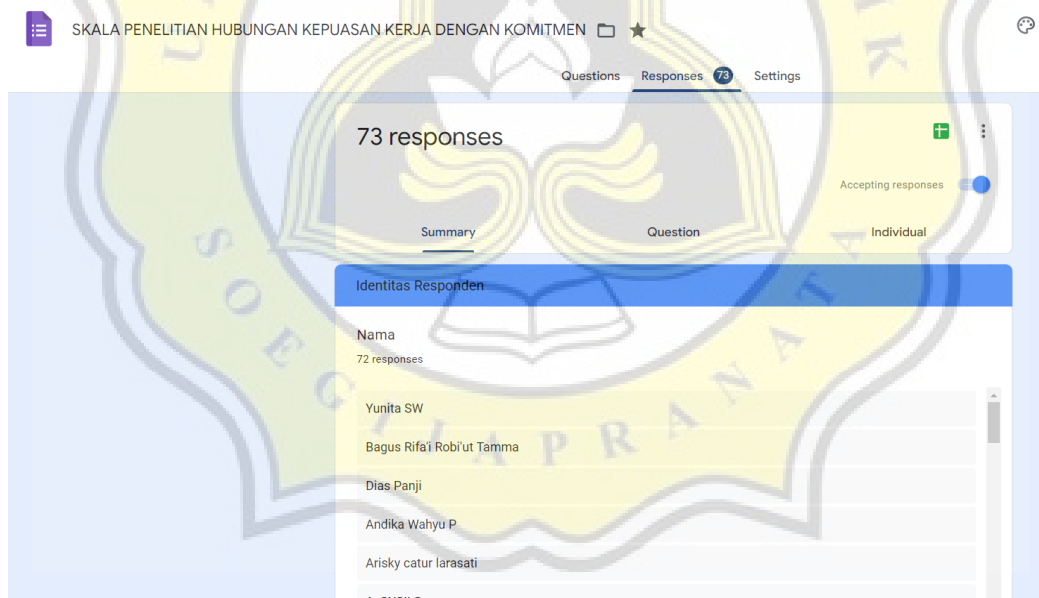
SKALA PENELITIAN HUBUNGAN KEPUASAN KERJA DENGAN KOMITMEN

Questions Responses 73 Settings

73 responses

Accepting responses

Summary Question Individual

Identitas Responden

Nama

72 responses

Yunita SW

Bagus Rifa'i Robi'ut Tamma

Dias Panji

Andika Wahyu P

Arisky catur larasati

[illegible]

S O E G I J A P R A N A T A